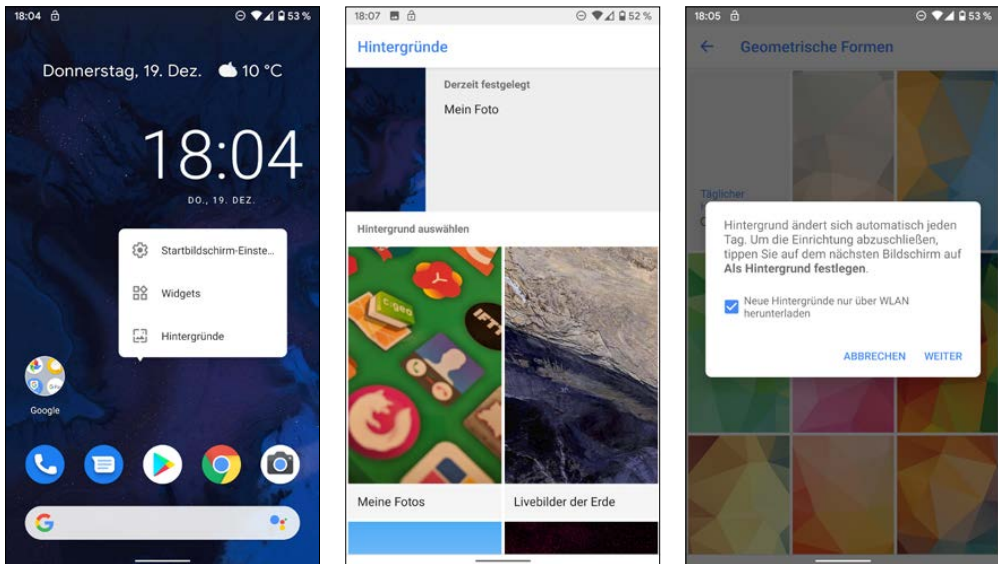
18:04 53 %

Donnerstag, 19. Dez. 10 °C

18:04

DO., 19. DEZ.

Startbildschirm-Einste...

Widgets

Hintergründe

Google

18:07 52 %

Hintergründe

Derzeit festgelegt

Mein Foto

Hintergrund auswählen

Meine Fotos

Livebilder der Erde

18:05 53 %

Geometrische Formen

Täglicher

Hintergrund ändert sich automatisch jeden Tag. Um die Einrichtung abzuschließen, tippen Sie auf dem nächsten Bildschirm auf **Als Hintergrund festlegen**.

Neue Hintergründe nur über WLAN herunterladen

ABBRECHEN WEITER